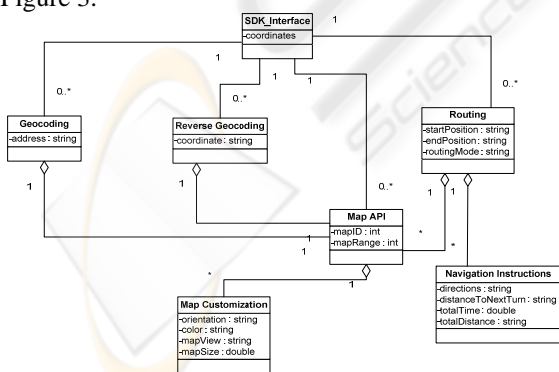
Figure 5.

SDK_Interface
-coordinates

1

1

0..*

1

1

0..*

0..*

Geocoding
-address : string

Reverse Geocoding
-coordinate : string

Routing
-startPosition : string
-endPosition : string
-routingMode : string

1

1

0..*

1

1

1

*

Map API
-mapID : int
-mapRange : int

1

*

*

1

Navigation Instructions
-directions : string
-distanceToNextTurn : string
-totalTime : double
-totalDistance : string

Map Customization
-orientation : string
-color : string
-mapView : string
-mapSize : double